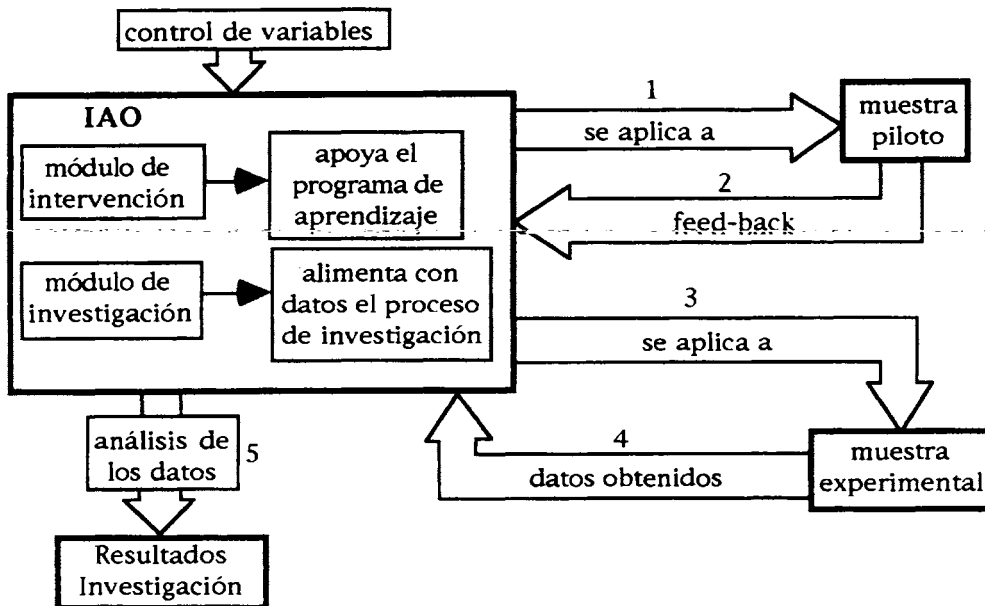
control de variables

IAO

módulo de intervención

apoya el programa de aprendizaje

módulo de investigación

alimenta con datos el proceso de investigación

1

se aplica a

muestra piloto

2

feed-back

3

se aplica a

4

datos obtenidos

muestra experimental

análisis de los datos

5

Resultados Investigación